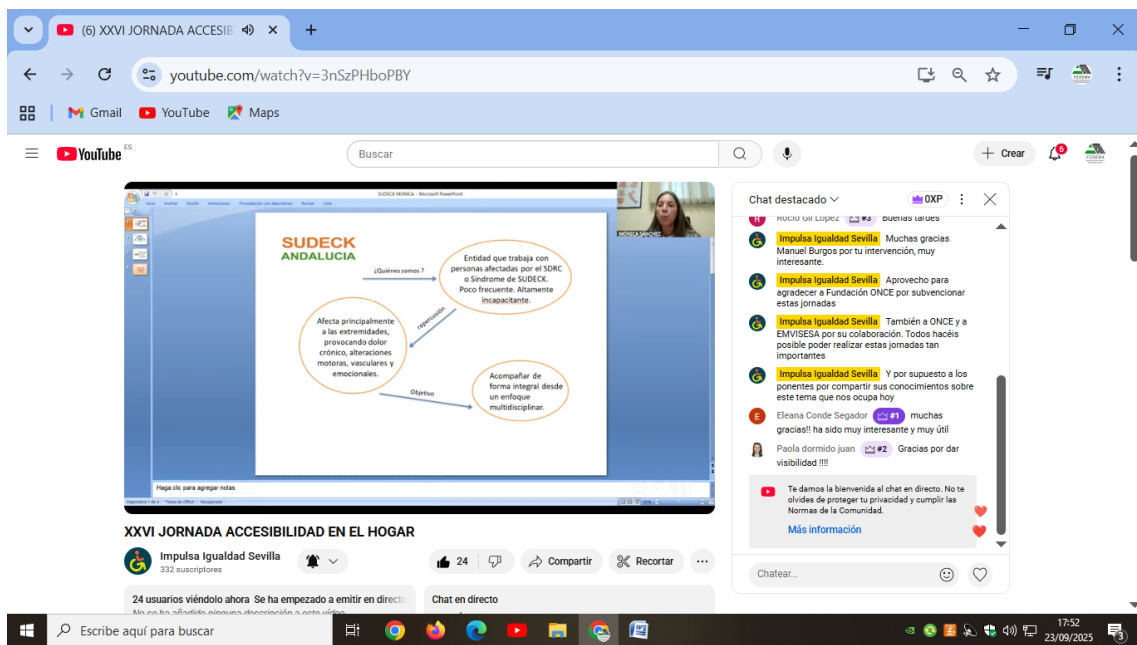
(6) XXVI JORNADA ACCESIB ×
+
youtube.com/watch?v=3nSzPHboPBY
Gmail YouTube Maps
YouTube ES
Buscar
+ Crear
6

SUDECK MONICA - Microsoft PowerPoint
MÓNICA SÁNCHEZ

SUDECK
ANDALUCIA

¿Quiénes somos ?

Entidad que trabaja con personas afectadas por el SDRC o Síndrome de SUDECK. Poco frecuente. Altamente incapacitante.

repercusión

Afecta principalmente a las extremidades, provocando dolor crónico, alteraciones motoras, vasculares y emocionales.

Objetivo

Acompañar de forma integral desde un enfoque multidisciplinar.

Haga clic para agregar notas

XXVI JORNADA ACCESIBILIDAD EN EL HOGAR
Impulsa Igualdad Sevilla
332 suscriptores
24
Compartir
Recortar
24 usuarios viéndolo ahora Se ha empezado a emitir en directo
Chat en directo

Chat destacado
0XP
Rocío Gil López #3 Buenas tardes
Impulsa Igualdad Sevilla Muchas gracias Manuel Burgos por tu intervención, muy interesante.
Impulsa Igualdad Sevilla Aprovecho para agradecer a Fundación ONCE por subvencionar estas jornadas
Impulsa Igualdad Sevilla También a ONCE y a EMVISESA por su colaboración. Todos hacéis posible poder realizar estas jornadas tan importantes
Impulsa Igualdad Sevilla Y por supuesto a los ponentes por compartir sus conocimientos sobre este tema que nos ocupa hoy
Eleana Conde Segador #1 muchas gracias!! ha sido muy interesante y muy útil
Paola dormido juan #2 Gracias por dar visibilidad !!!!
Te damos la bienvenida al chat en directo. No te olvides de proteger tu privacidad y cumplir las Normas de la Comunidad.
Más información
Chatear...

Escribe aquí para buscar
17:52
23/09/2025
3